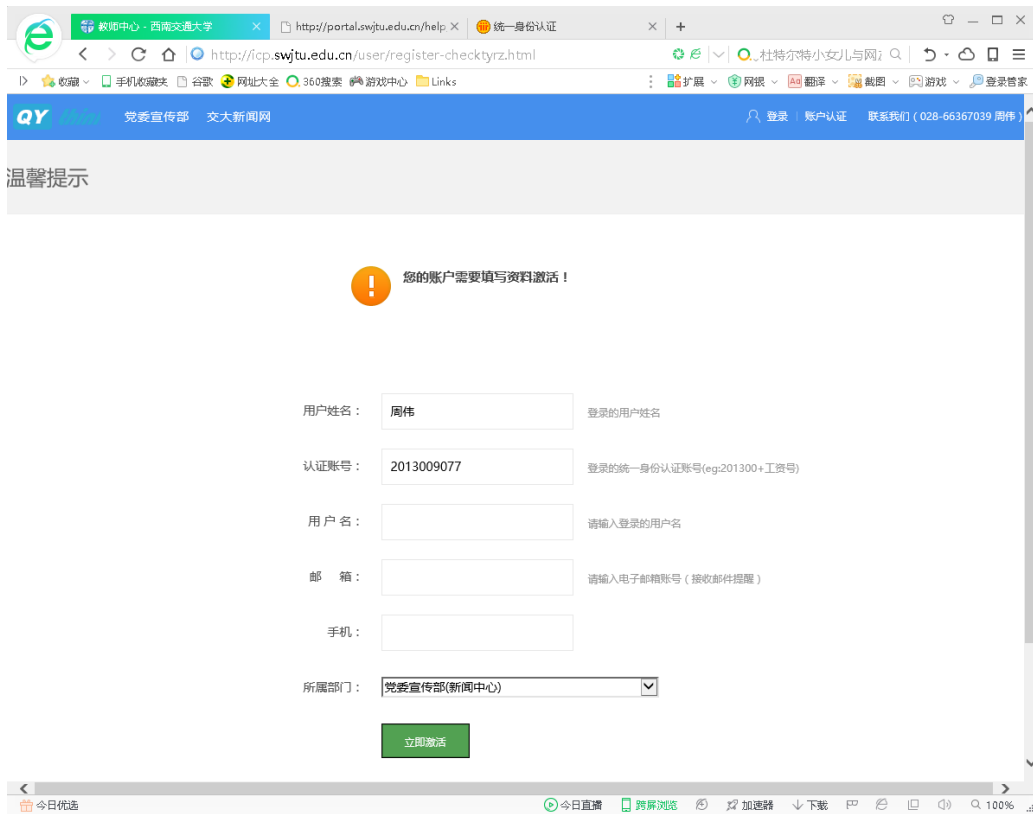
教师中心 - 西南交通大学 ×
http://portal.swjtu.edu.cn/help ×
统一身份认证 ×
+

http://icp.swjtu.edu.cn/user/register-checktyrz.html

杜特尔特小女儿与网

收藏 手机收藏夹 谷歌 网址大全 360搜索 游戏中心 Links
扩展 网银 翻译 截图 游戏 登录管家

QY
党委宣传部 交大新闻网
登录 | 账户认证 联系我们 ( 028-66367039 周伟 )

温馨提示

您的账户需要填写资料激活！

用户姓名： 周伟 登录的用户姓名

认证账号： 2013009077 登录的统一身份认证账号(eg:201300+工资号)

用 户 名： 请输入登录的用户名

邮 箱： 请输入电子邮箱账号（接收邮件提醒）

手机：

所属部门： 党委宣传部(新闻中心)

立即激活

今日优选
今日直播 护眼浏览 加速器 下载 100%